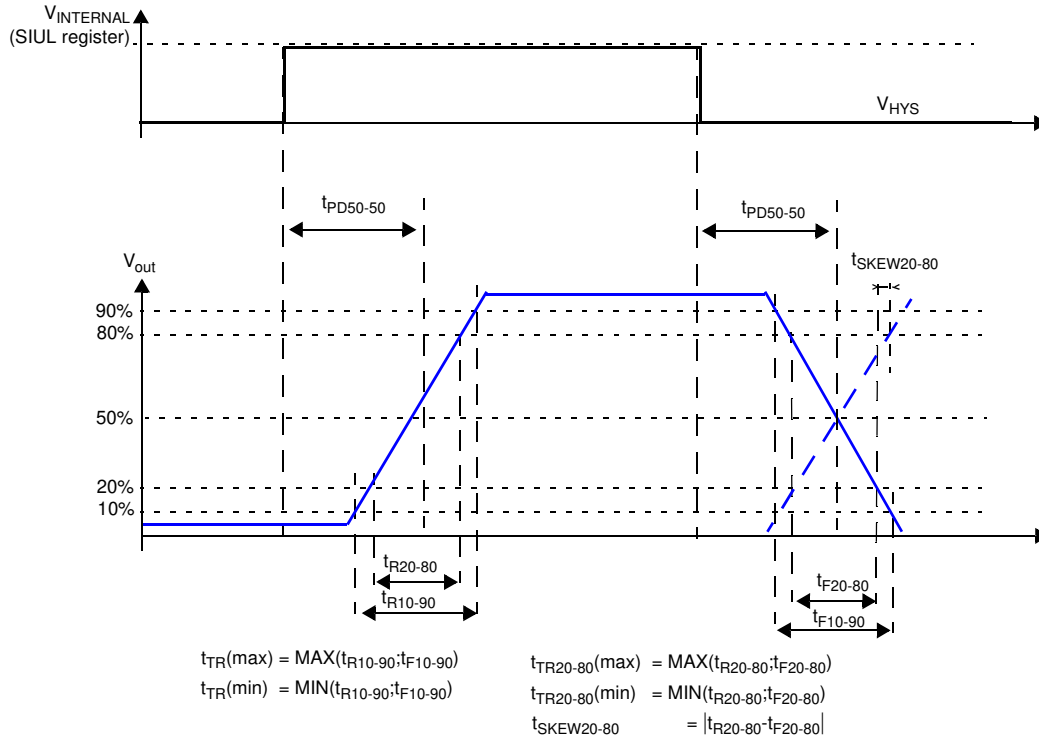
$V_{INTERNAL}$
(SIUL register)

$V_{HYS}$

$t_{PD50-50}$

$t_{PD50-50}$

$t_{SKEW20-80}$

$V_{out}$

90%
80%
50%
20%
10%

$t_{R20-80}$
$t_{R10-90}$

$t_{F20-80}$
$t_{F10-90}$

$t_{TR}(max) = MAX(t_{R10-90};t_{F10-90})$
$t_{TR}(min) = MIN(t_{R10-90};t_{F10-90})$

$t_{TR20-80}(max) = MAX(t_{R20-80};t_{F20-80})$
$t_{TR20-80}(min) = MIN(t_{R20-80};t_{F20-80})$
$t_{SKEW20-80} = |t_{R20-80}-t_{F20-80}|$